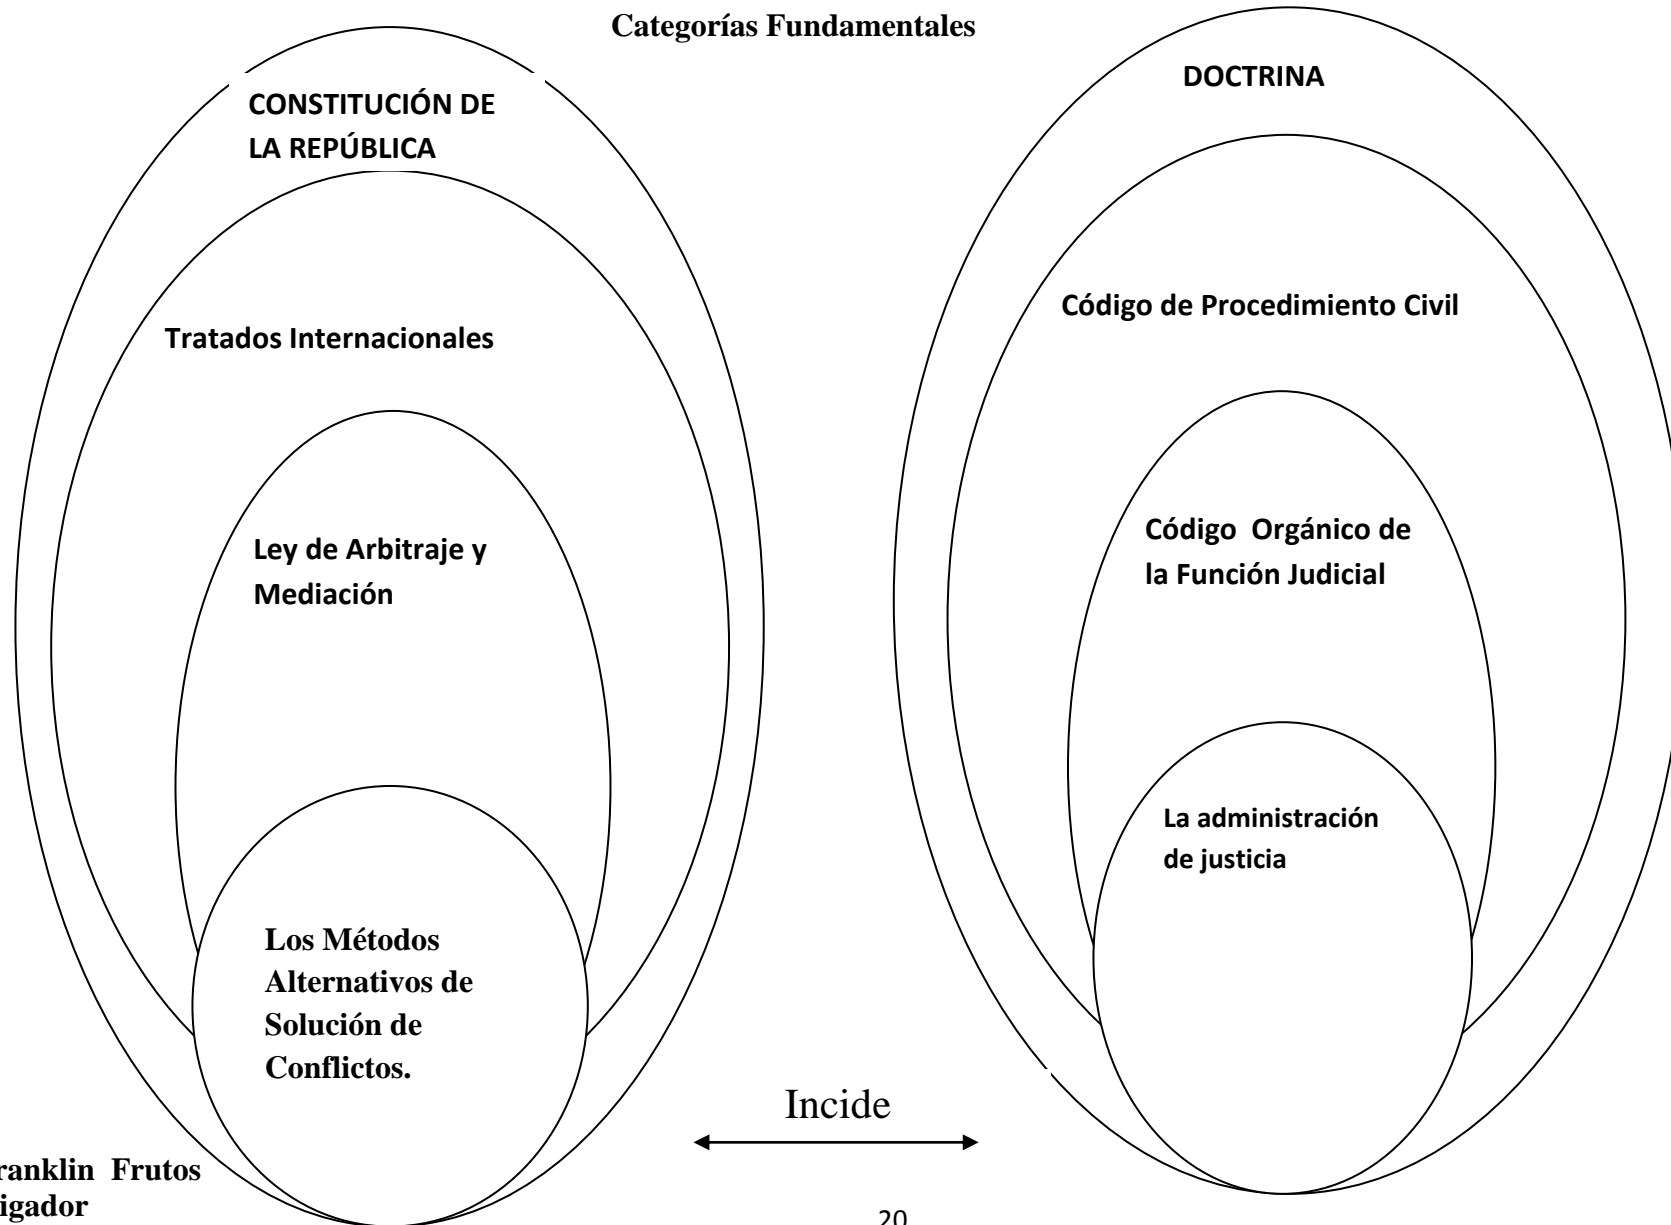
Categorías Fundamentales

CONSTITUCIÓN DE LA REPÚBLICA

Tratados Internacionales

Ley de Arbitraje y Mediación

Los Métodos Alternativos de Solución de Conflictos.

DOCTRINA

Código de Procedimiento Civil

Código Orgánico de la Función Judicial

La administración de justicia

Incide

ranklin Frutos
igador

20